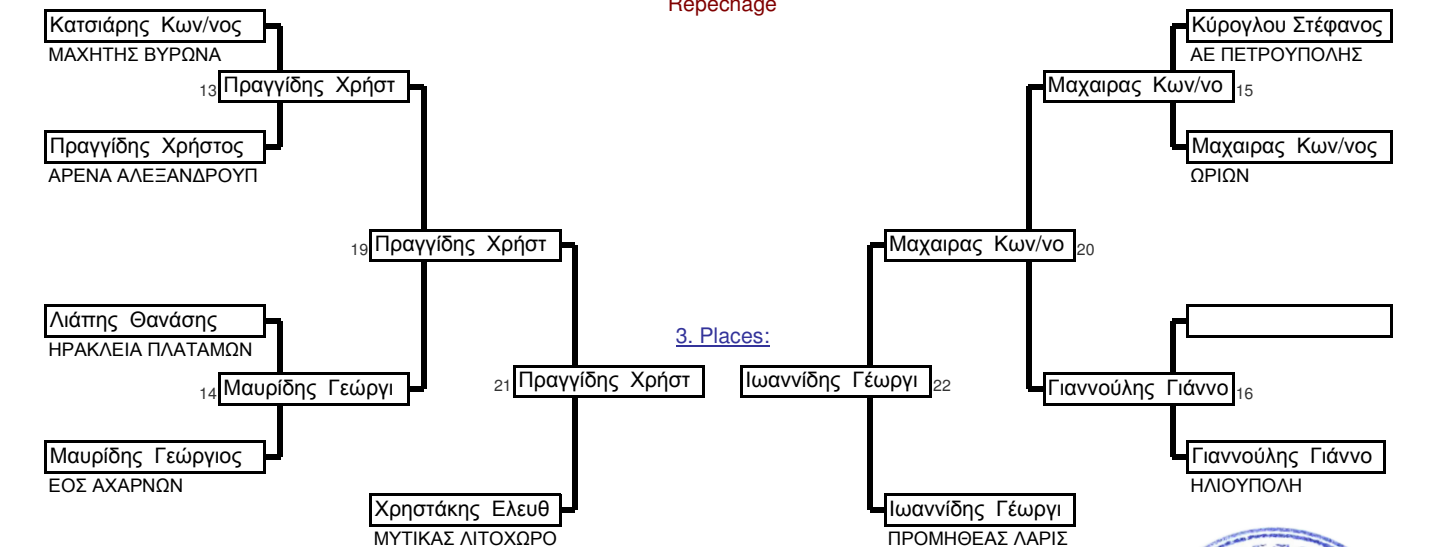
Repechage

Κατσιάρης Κων/νος
ΜΑΧΗΤΗΣ ΒΥΡΩΝΑ

13 Πραγγίδης Χρήστ

Πραγγίδης Χρήστος
ΑΡΕΝΑ ΑΛΕΞΑΝΔΡΟΥΠ

19 Πραγγίδης Χρήστ

Λιάπης Θανάσης
ΗΡΑΚΛΕΙΑ ΠΛΑΤΑΜΩΝ

14 Μαυρίδης Γεώργι

Μαυρίδης Γεώργιος
ΕΟΣ ΑΧΑΡΝΩΝ

21 Πραγγίδης Χρήστ

Χρηστάκης Ελευθ
ΜΥΤΙΚΑΣ ΛΙΤΟΧΩΡΟ

3. Places:

Ιωαννίδης Γέωργι 22

Ιωαννίδης Γέωργι
ΠΡΟΜΗΘΕΑΣ ΛΑΡΙΣ

Κύρογλου Στέφανος
ΑΕ ΠΕΤΡΟΥΠΟΛΗΣ

Μαχαιρας Κων/νο 15

Μαχαιρας Κων/νος
ΩΡΙΩΝ

Μαχαιρας Κων/νο 20

Γιαννούλης Γιάννο 16

Γιαννούλης Γιάννο
ΗΛΙΟΥΠΟΛΗ